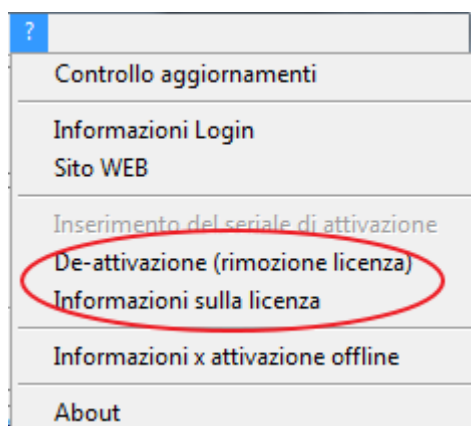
?

Controllo aggiornamenti

Informazioni Login
Sito WEB

Inserimento del seriale di attivazione
De-attivazione (rimozione licenza)
Informazioni sulla licenza

Informazioni x attivazione offline

About